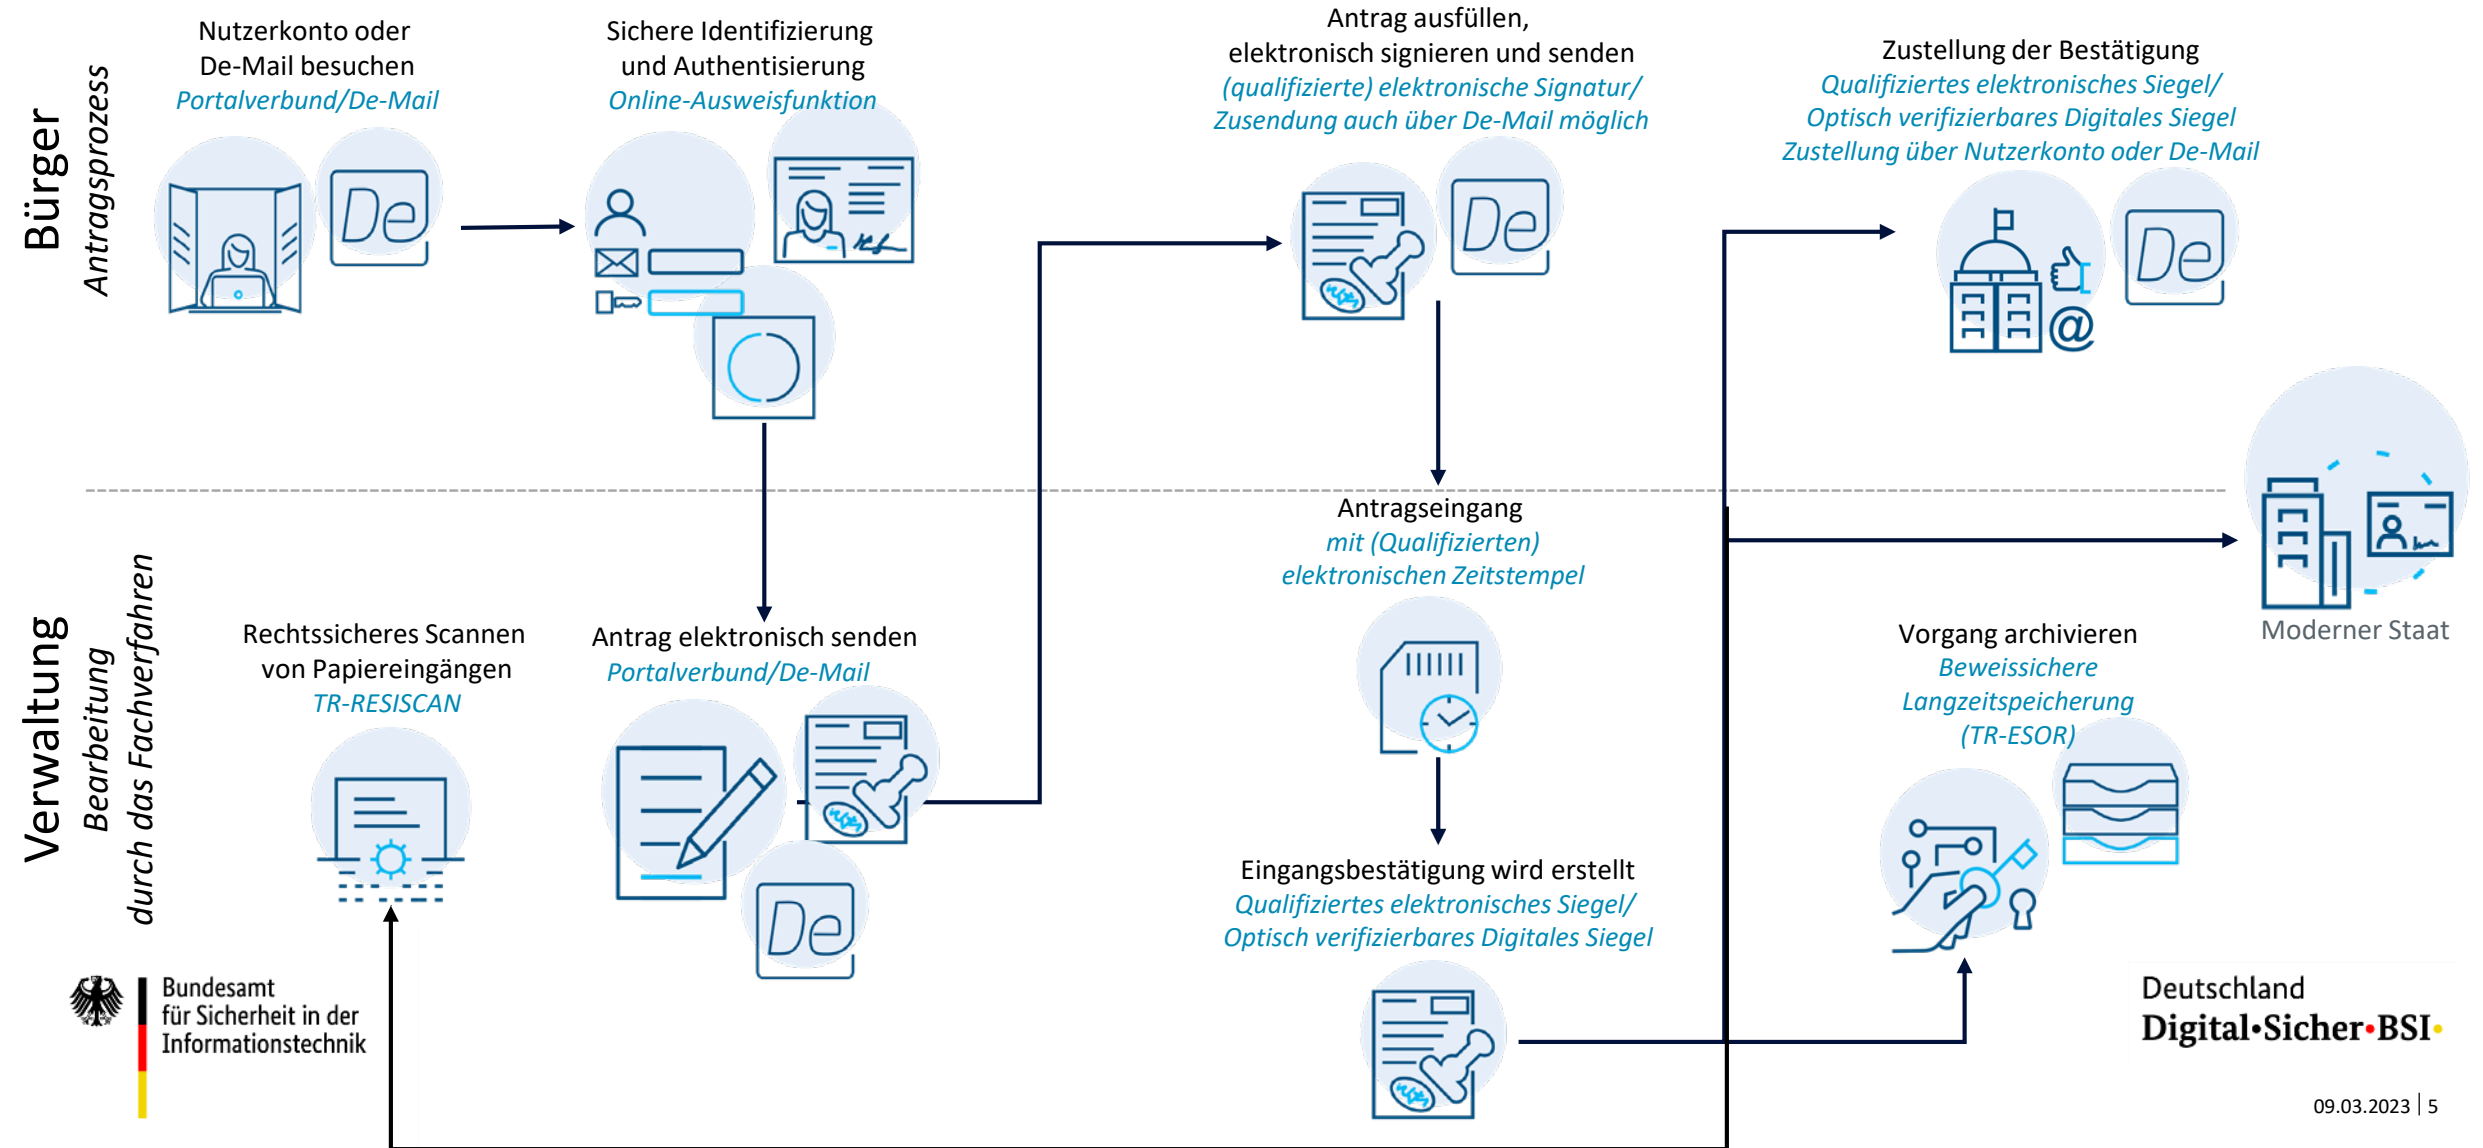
Bürger
Antragsprozess

Nutzerkonto oder De-Mail besuchen
Portalverbund/De-Mail

De

Sichere Identifizierung und Authentisierung
Online-Ausweisfunktion

Antrag ausfüllen, elektronisch signieren und senden
(qualifizierte) elektronische Signatur/ Zusendung auch über De-Mail möglich

De

Zustellung der Bestätigung
Qualifiziertes elektronisches Siegel/ Optisch verifizierbares Digitales Siegel Zustellung über Nutzerkonto oder De-Mail

De

Verwaltung
Bearbeitung durch das Fachverfahren

Antragseingang
mit (Qualifizierten) elektronischen Zeitstempel

Moderner Staat

Rechtssicheres Scannen von Papiereingängen
TR-RESISCAN

Antrag elektronisch senden
Portalverbund/De-Mail

De

Vorgang archivieren
Beweissichere Langzeitspeicherung (TR-ESOR)

Eingangsbestätigung wird erstellt
Qualifiziertes elektronisches Siegel/ Optisch verifizierbares Digitales Siegel

Bundesamt für Sicherheit in der Informationstechnik

Deutschland
Digital•Sicher•BSI•

09.03.2023 | 5